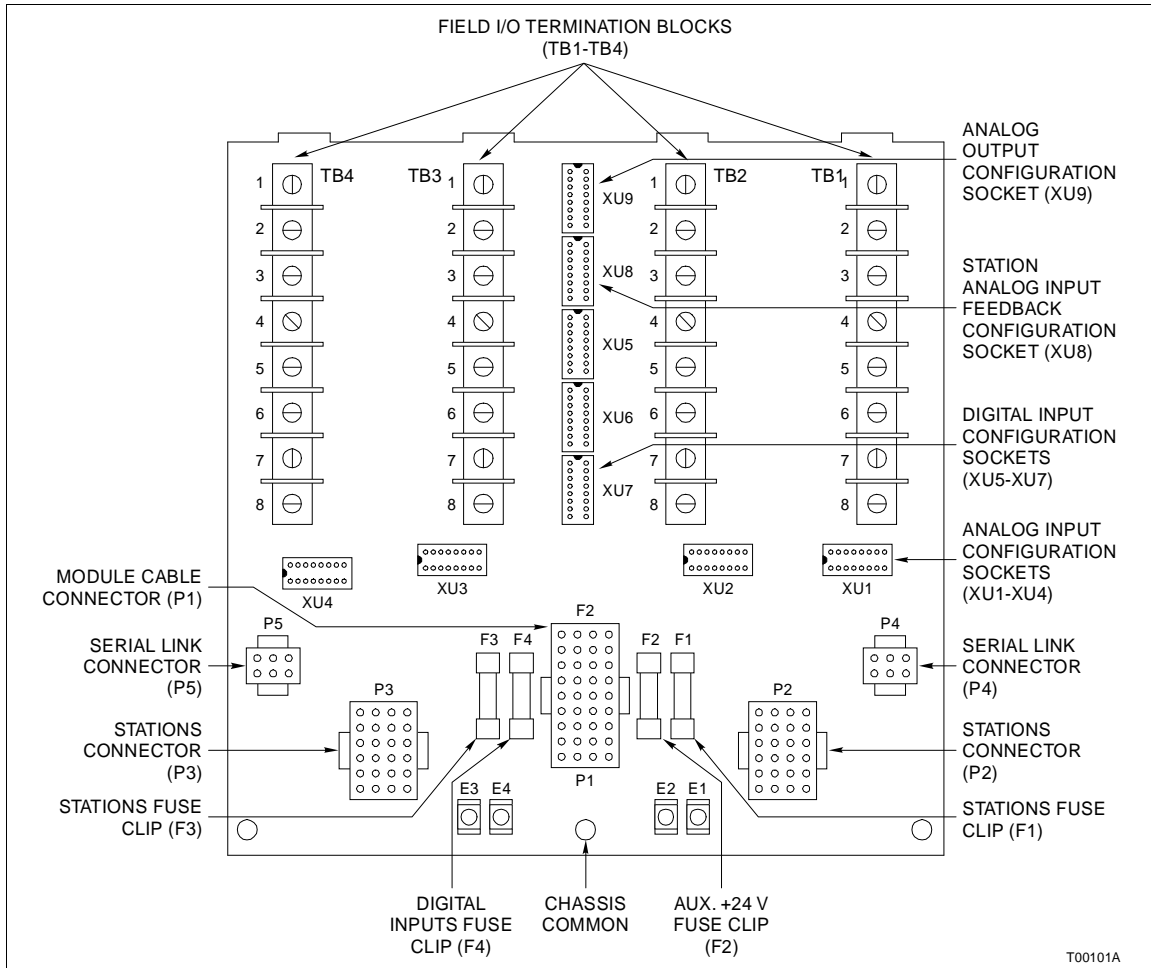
FIELD I/O TERMINATION BLOCKS (TB1-TB4)

ANALOG OUTPUT CONFIGURATION SOCKET (XU9)

STATION ANALOG INPUT FEEDBACK CONFIGURATION SOCKET (XU8)

DIGITAL INPUT CONFIGURATION SOCKETS (XU5-XU7)

ANALOG INPUT CONFIGURATION SOCKETS (XU1-XU4)

TB4 TB3 TB2 TB1

1 2 3 4 5 6 7 8

XU9 XU8 XU5 XU6 XU7

XU4 XU3 XU2 XU1

MODULE CABLE CONNECTOR (P1)

P5 F3 F4 F2 F2 F1 P4

SERIAL LINK CONNECTOR (P5)

SERIAL LINK CONNECTOR (P4)

P3 P2

STATIONS CONNECTOR (P3)

STATIONS CONNECTOR (P2)

P1

E3 E4 E2 E1

STATIONS FUSE CLIP (F3)

STATIONS FUSE CLIP (F1)

DIGITAL INPUTS FUSE CLIP (F4)

CHASSIS COMMON

AUX. +24 V FUSE CLIP (F2)

T00101A